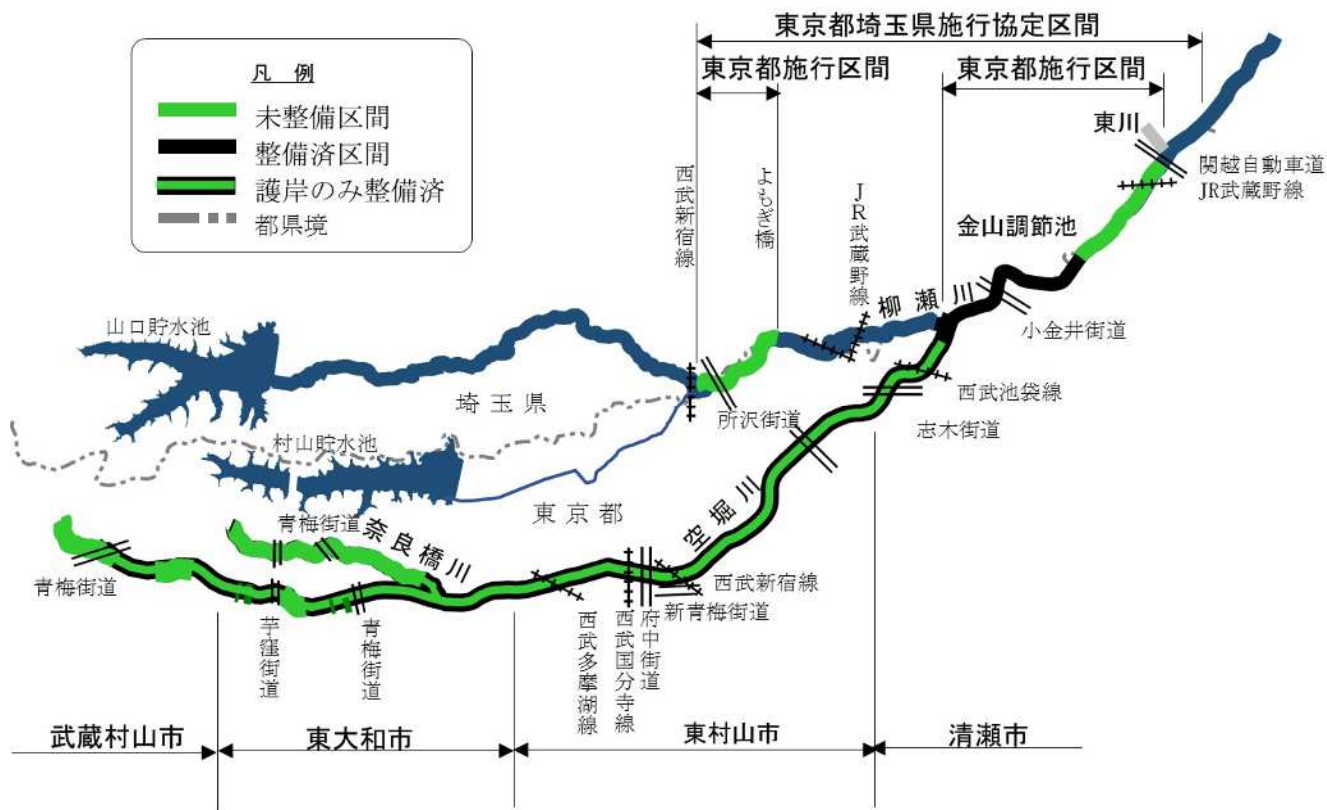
東京都埼玉県施行協定区間

東京都施行区間

東京都施行区間

凡　例
未整備区間
整備済区間
護岸のみ整備済
都県境

東川

関越自動車道
JR武蔵野線

西武新宿線

よもぎ橋

JR武蔵野線

金山調節池

柳瀬川

小金井街道

山口貯水池

埼玉県

所沢街道

西武池袋線

志木街道

村山貯水池

東京都

空堀川

青梅街道

奈良橋川

青梅街道

西武新宿線

新青梅街道

芋窪街道

青梅街道

西武多摩湖線

西武国分寺線

府中街道

武蔵村山市

東大和市

東村山市

清瀬市